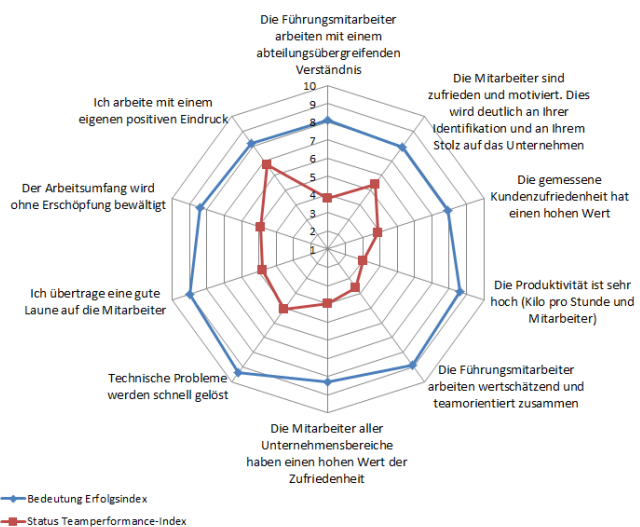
Die Führungsmitarbeiter arbeiten mit einem abteilungsübergreifenden Verständnis

10
9
8
7
6
5
4
3
2
1

Die Mitarbeiter sind zufrieden und motiviert. Dies wird deutlich an Ihrer Identifikation und an Ihrem Stolz auf das Unternehmen

Die gemessene Kundenzufriedenheit hat einen hohen Wert

Die Produktivität ist sehr hoch (Kilo pro Stunde und Mitarbeiter)

Die Führungsmitarbeiter arbeiten wertschätzend und teamorientiert zusammen

Die Mitarbeiter aller Unternehmensbereiche haben einen hohen Wert der Zufriedenheit

Technische Probleme werden schnell gelöst

Ich übertrage eine gute Laune auf die Mitarbeiter

Der Arbeitsumfang wird ohne Erschöpfung bewältigt

Ich arbeite mit einem eigenen positiven Eindruck

Bedeutung Erfolgsindex

Status Teamperformance-Index